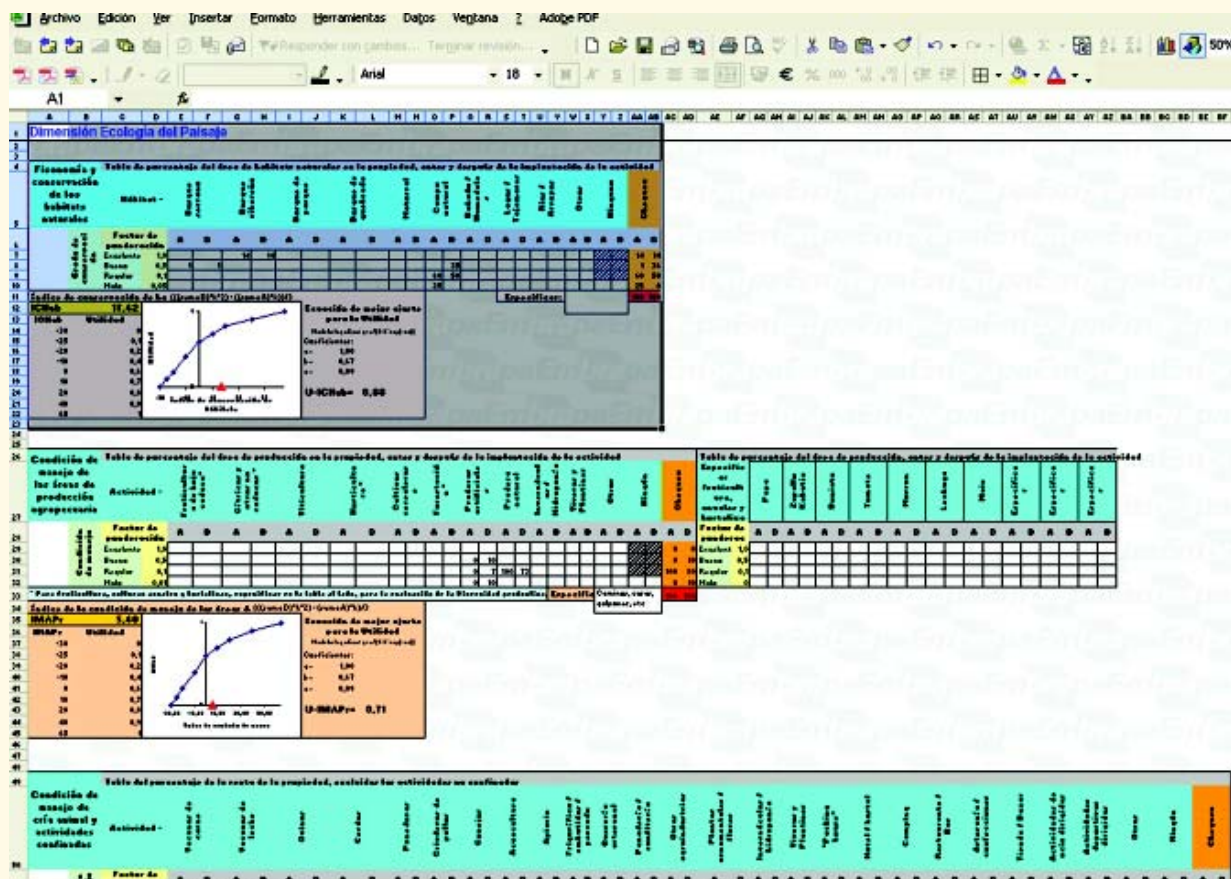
Archivo Edición Ver Insertar Formato Herramientas Datos Ventana ? Adobe PDF

Responder con cambios... Terminar revisión...

Arial 18 € % 50%

A1 fx

Dimensión Ecología del Paisaje

Fisonomía y conservación de los hábitats naturales

Tabla de porcentaje del área de hábitats naturales en la propiedad, antes y después de la implantación de la actividad

Hábitat -

Chequeo

Grado de conservación

Factor de ponderación

Excelente 1,0
Bueno 0,7
Regular 0,4
Malo 0,05

Índice de conservación de los hábitats

ICHab 12,42

Ecuación de mejor ajuste para la Utilidad

Coeficientes:
a= 1,00
b= 0,57
c= 0,89

U-ICHab= 0,88

Especificar:

Condición de manejo de las áreas de producción agropecuaria

Tabla de porcentaje del área de producción en la propiedad, antes y después de la implantación de la actividad

Actividad -

Chequeo

Condición de manejo

Factor de ponderación

Excelente 1,0
Bueno 0,7
Regular 0,4
Malo 0,05

Tabla de porcentaje del área de producción, antes y después de la implantación de la actividad

Factor de ponderación

Excelent 1,0
Bueno 0,7
Regular 0,4
Malo 0

Especificar

Caminar, correr, galopear, etc

Índice de la condición de manejo de las áreas

IMAPr 5,60

Utilidad

Ecuación de mejor ajuste para la Utilidad

Coeficientes:
a= 1,00
b= 0,57
c= 0,89

U-IMAPr= 0,71

Condición de manejo de cría animal y actividades confinadas

Tabla del porcentaje de la renta de la propiedad, excluidas las actividades no confinadas

Actividad -

Chequeo

Factor de